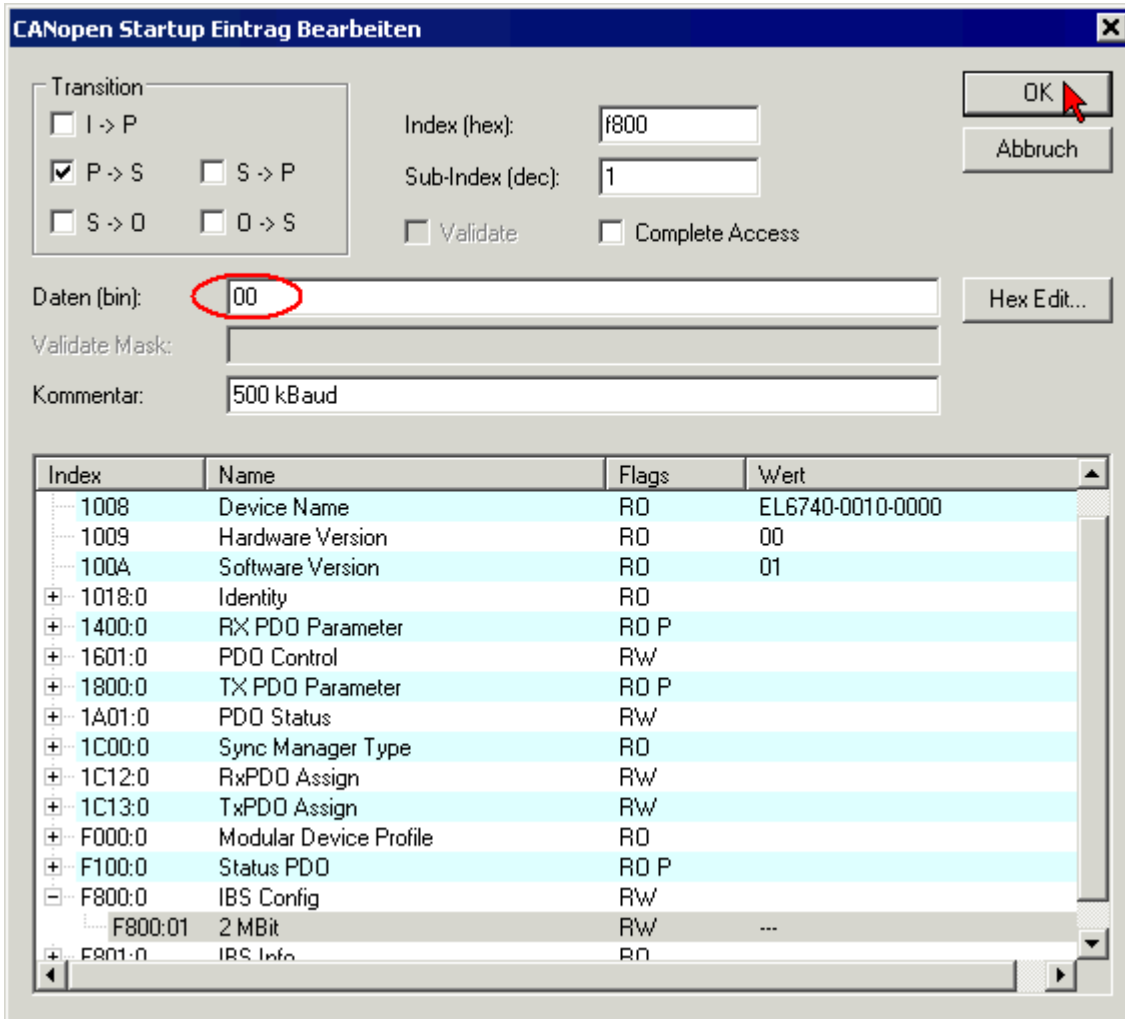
CANopen Startup Eintrag Bearbeiten

Transition
I -> P
P -> S
S -> P
S -> O
O -> S

Index (hex): f800
Sub-Index (dec): 1
Validate
Complete Access

OK
Abbruch

Daten (bin): 00
Hex Edit...
Validate Mask:
Kommentar: 500 kBaud

| Index | Name | Flags | Wert |
|---|---|---|---|
| 1008 | Device Name | RO | EL6740-0010-0000 |
| 1009 | Hardware Version | RO | 00 |
| 100A | Software Version | RO | 01 |
| 1018:0 | Identity | RO | |
| 1400:0 | RX PDO Parameter | RO P | |
| 1601:0 | PDO Control | RW | |
| 1800:0 | TX PDO Parameter | RO P | |
| 1A01:0 | PDO Status | RW | |
| 1C00:0 | Sync Manager Type | RO | |
| 1C12:0 | RxPDO Assign | RW | |
| 1C13:0 | TxPDO Assign | RW | |
| F000:0 | Modular Device Profile | RO | |
| F100:0 | Status PDO | RO P | |
| F800:0 | IBS Config | RW | |
| F800:01 | 2 MBit | RW | --- |
| F801:0 | IBS Info | RO | |